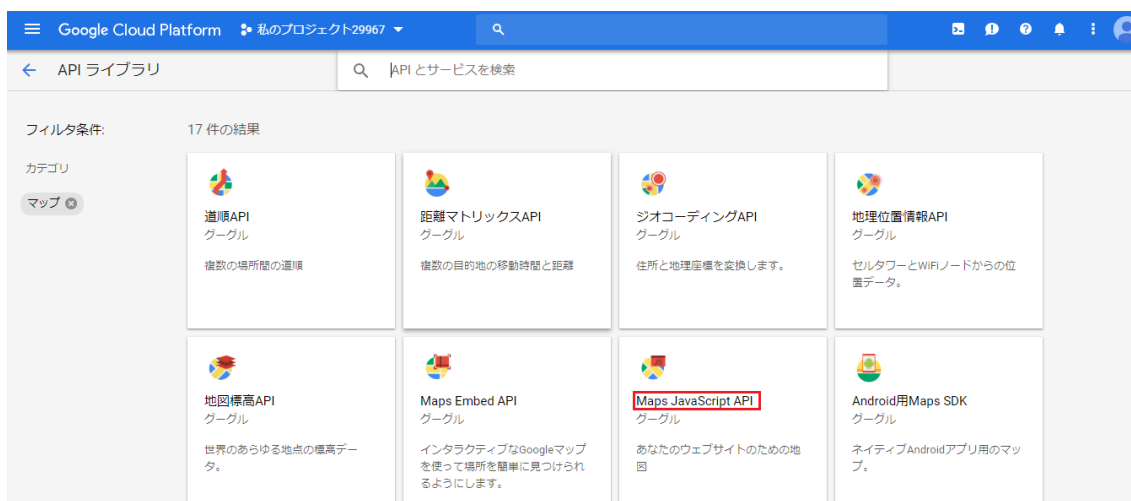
Google Cloud Platform 私のプロジェクト29967

API ライブラリ

API とサービスを検索

フィルタ条件:

17 件の結果

カテゴリ

マップ

道順API
グーグル
複数の場所間の道順

距離マトリックスAPI
グーグル
複数の目的地の移動時間と距離

ジオコーディングAPI
グーグル
住所と地理座標を変換します。

地理位置情報API
グーグル
セルタワーとWiFiノードからの位置データ。

地図標高API
グーグル
世界のあらゆる地点の標高データ。

Maps Embed API
グーグル
インタラクティブなGoogleマップを使って場所を簡単に見つけられるようにします。

Maps JavaScript API
グーグル
あなたのウェブサイトのための地図

Android用Maps SDK
グーグル
ネイティブAndroidアプリ用のマップ。